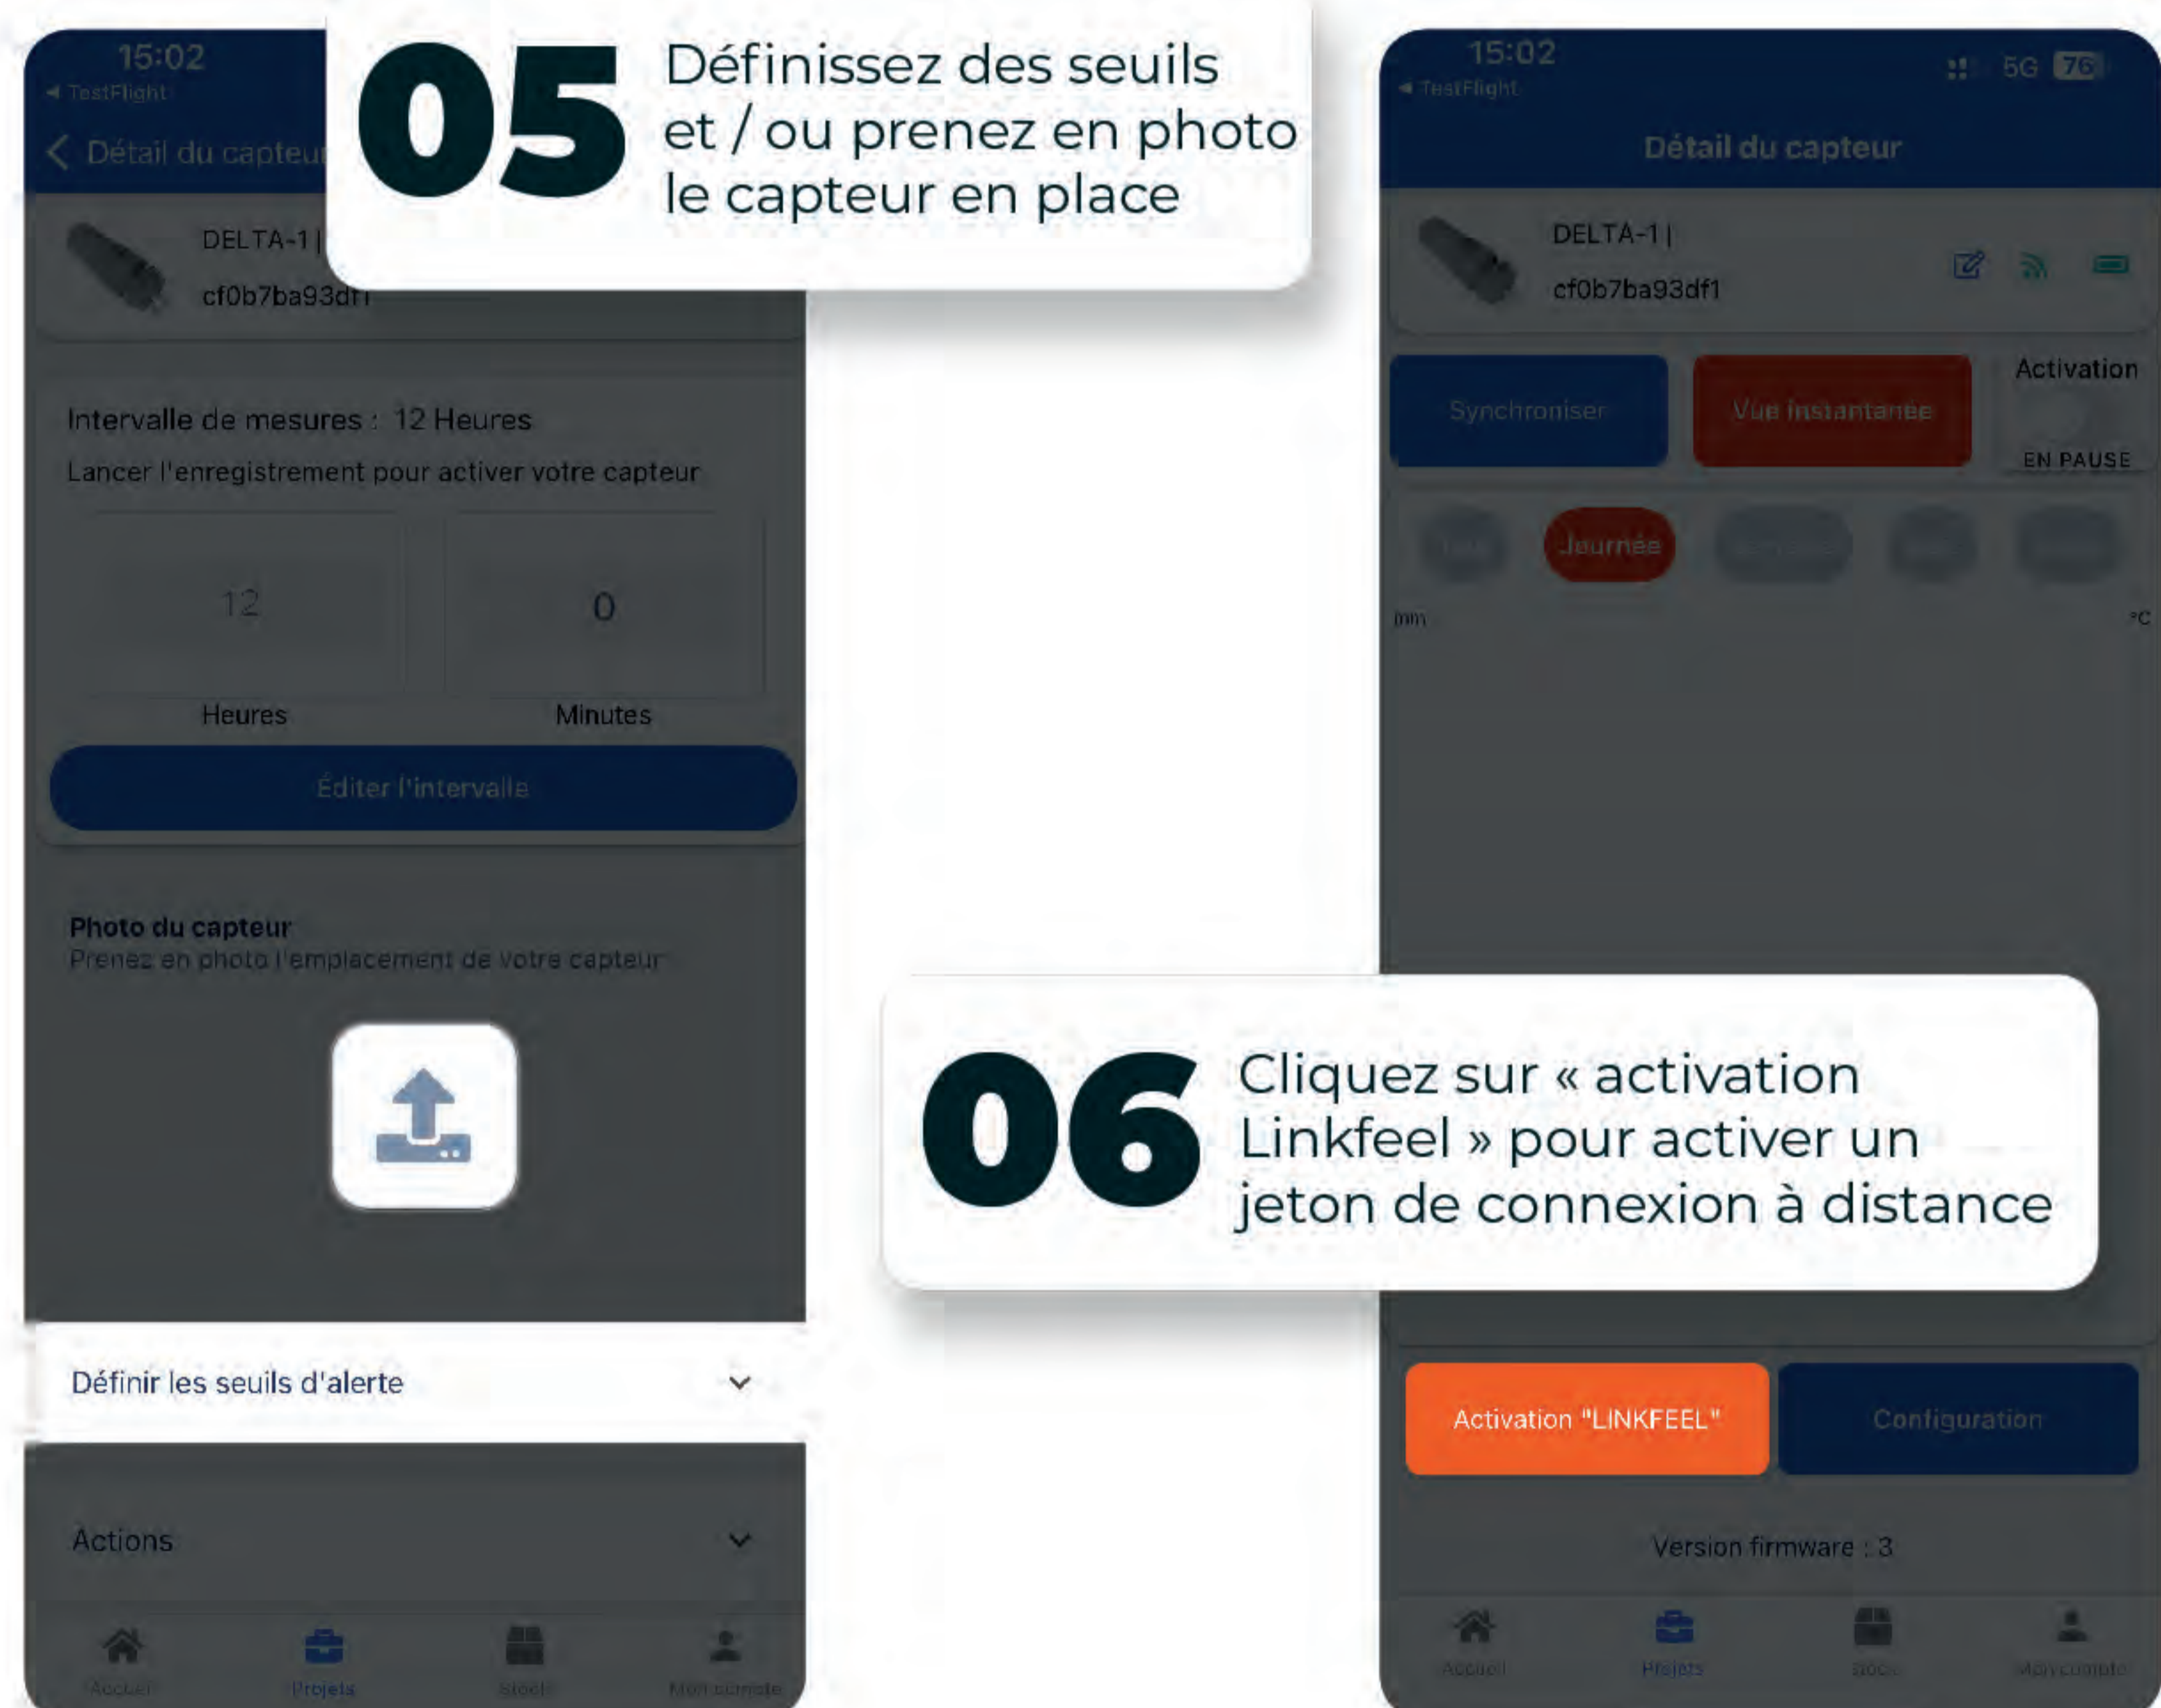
15:02
◄ TestFlight
< Détail du capteu

05 Définissez des seuils et / ou prenez en photo le capteur en place

DELTA-1 |
cf0b7ba93df1

Intervalle de mesures : 12 Heures
Lancer l'enregistrement pour activer votre capteur

12
0
Heures
Minutes
Éditer l'intervalle

Photo du capteur
Prenez en photo l'emplacement de votre capteur

Définir les seuils d'alerte

Actions

Accueil
Projets
Stock
Mon compte

15:02
◄ TestFlight
5G 76
Détail du capteur

DELTA-1 |
cf0b7ba93df1

Synchroniser
Vue instantanée
Activation
EN PAUSE

Journée

mm
°C

06 Cliquez sur « activation Linkfeel » pour activer un jeton de connexion à distance

Activation "LINKFEEL"
Configuration

Version firmware : 3

Accueil
Projets
Stock
Mon compte